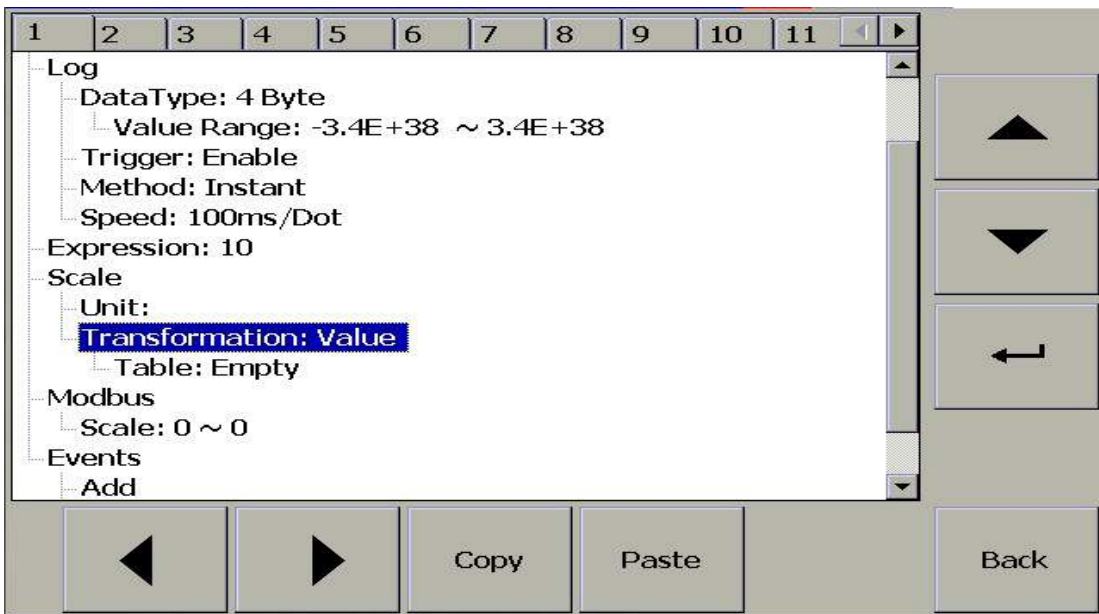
1 2 3 4 5 6 7 8 9 10 11

Log
DataType: 4 Byte
Value Range: -3.4E+38 ~ 3.4E+38
Trigger: Enable
Method: Instant
Speed: 100ms/Dot
Expression: 10
Scale
Unit:
Transformation: Value
Table: Empty
Modbus
Scale: 0 ~ 0
Events
Add

Copy
Paste
Back